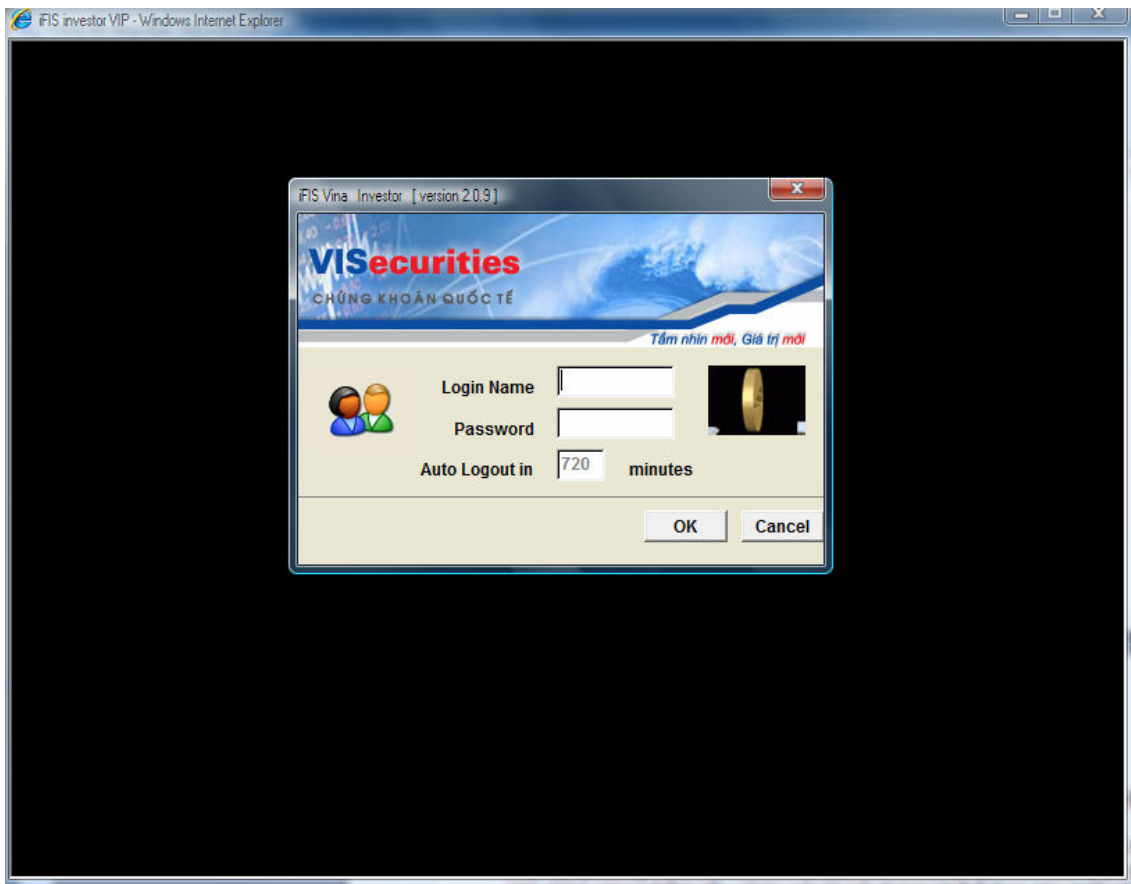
iFIS investor VIP - Windows Internet Explorer

iFIS Vina Investor [ version 2.0.9 ]

VISecurities
CHỨNG KHOÁN QUỐC TẾ
Tầm nhìn mới, Giá trị mới

Login Name
Password
Auto Logout in 720 minutes

OK Cancel